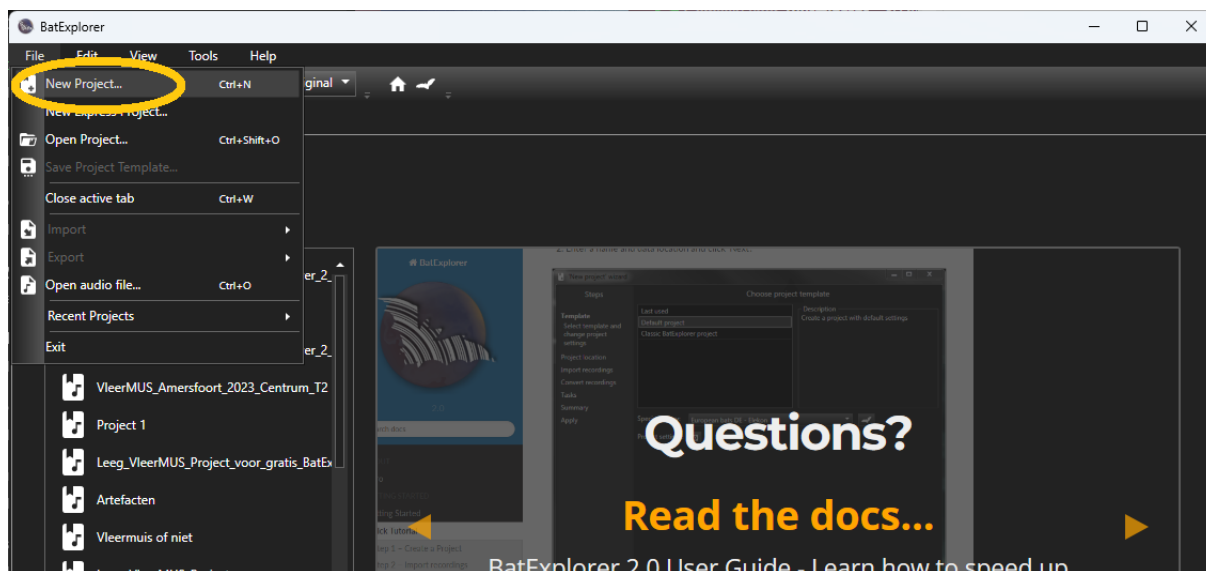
BatExplorer

File Edit View Tools Help

New Project... Ctrl+N
New Express Project...
Open Project... Ctrl+Shift+O
Save Project Template...
Close active tab Ctrl+W
Import
Export
Open audio file... Ctrl+O
Recent Projects
Exit

iginal

er_2_
er_2_
VleerMUS_Amersfoort_2023_Centrum_T2
Project 1
Leeg_VleerMUS_Project_voor_gratis_BatEx
Artefacten
Vleermuis of niet

BatExplorer
New project wizard
Steps
Template
Select template and change project settings
Project location
Import recordings
Convert recordings
Tasks
Summary
Apply
Choose project template
Last used
Default project
Classic BatExplorer project
Description
Creates a project with default settings

Questions?
Read the docs...
BatExplorer 2.0 User Guide - Learn how to speed up